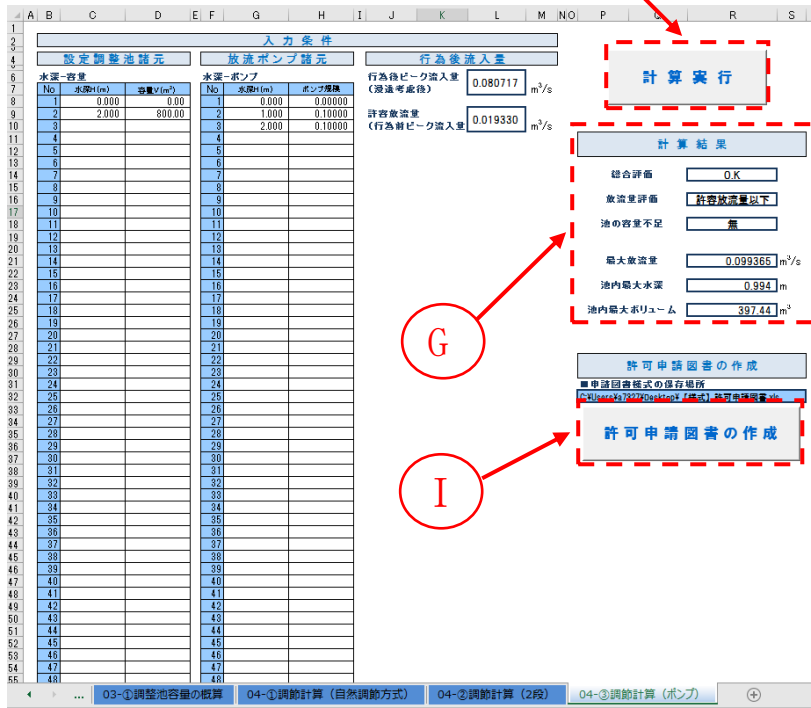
A B C D E F G H I J K L M N O P Q R S

入力条件

設定調整池諸元

水深-容量

| No | 水深H(m) | 容量V(m³) |
|---|---|---|
| 1 | 0.000 | 0.00 |
| 2 | 2.000 | 800.00 |
| 3 | | |
| 4 | | |
| 5 | | |
| 6 | | |
| 7 | | |
| 8 | | |
| 9 | | |
| 10 | | |
| 11 | | |
| 12 | | |
| 13 | | |
| 14 | | |
| 15 | | |
| 16 | | |
| 17 | | |
| 18 | | |
| 19 | | |
| 20 | | |
| 21 | | |
| 22 | | |
| 23 | | |
| 24 | | |
| 25 | | |
| 26 | | |
| 27 | | |
| 28 | | |
| 29 | | |
| 30 | | |
| 31 | | |
| 32 | | |
| 33 | | |
| 34 | | |
| 35 | | |
| 36 | | |
| 37 | | |
| 38 | | |
| 39 | | |
| 40 | | |
| 41 | | |
| 42 | | |
| 43 | | |
| 44 | | |
| 45 | | |
| 46 | | |
| 47 | | |
| 48 | | |

放流ポンプ諸元

水深-ポンプ

| No | 水深H(m) | ポンプ規模 |
|---|---|---|
| 1 | 0.000 | 0.00000 |
| 2 | 1.000 | 0.10000 |
| 3 | 2.000 | 0.10000 |
| 4 | | |
| 5 | | |
| 6 | | |
| 7 | | |
| 8 | | |
| 9 | | |
| 10 | | |
| 11 | | |
| 12 | | |
| 13 | | |
| 14 | | |
| 15 | | |
| 16 | | |
| 17 | | |
| 18 | | |
| 19 | | |
| 20 | | |
| 21 | | |
| 22 | | |
| 23 | | |
| 24 | | |
| 25 | | |
| 26 | | |
| 27 | | |
| 28 | | |
| 29 | | |
| 30 | | |
| 31 | | |
| 32 | | |
| 33 | | |
| 34 | | |
| 35 | | |
| 36 | | |
| 37 | | |
| 38 | | |
| 39 | | |
| 40 | | |
| 41 | | |
| 42 | | |
| 43 | | |
| 44 | | |
| 45 | | |
| 46 | | |
| 47 | | |
| 48 | | |

行為後流入量

行為後ピーク流入量 (浸透考慮後) 0.080717 m³/s

許容放流量 (行為前ピーク流入量) 0.019330 m³/s

計算実行

計算結果

総合評価 O.K

放流量評価 許容放流量以下

池の容量不足 無

最大放流量 0.099365 m³/s

池内最大水深 0.994 m

池内最大ボリューム 397.44 m³

G

許可申請図書の作成

■申請図書様式の保存場所

C:¥Users¥a7327¥Desktop¥【様式】許可申請図書.xls

許可申請図書の作成

I

... 03-①調整池容量の概算 04-①調節計算（自然調節方式） 04-②調節計算（2段） 04-③調節計算（ポンプ）